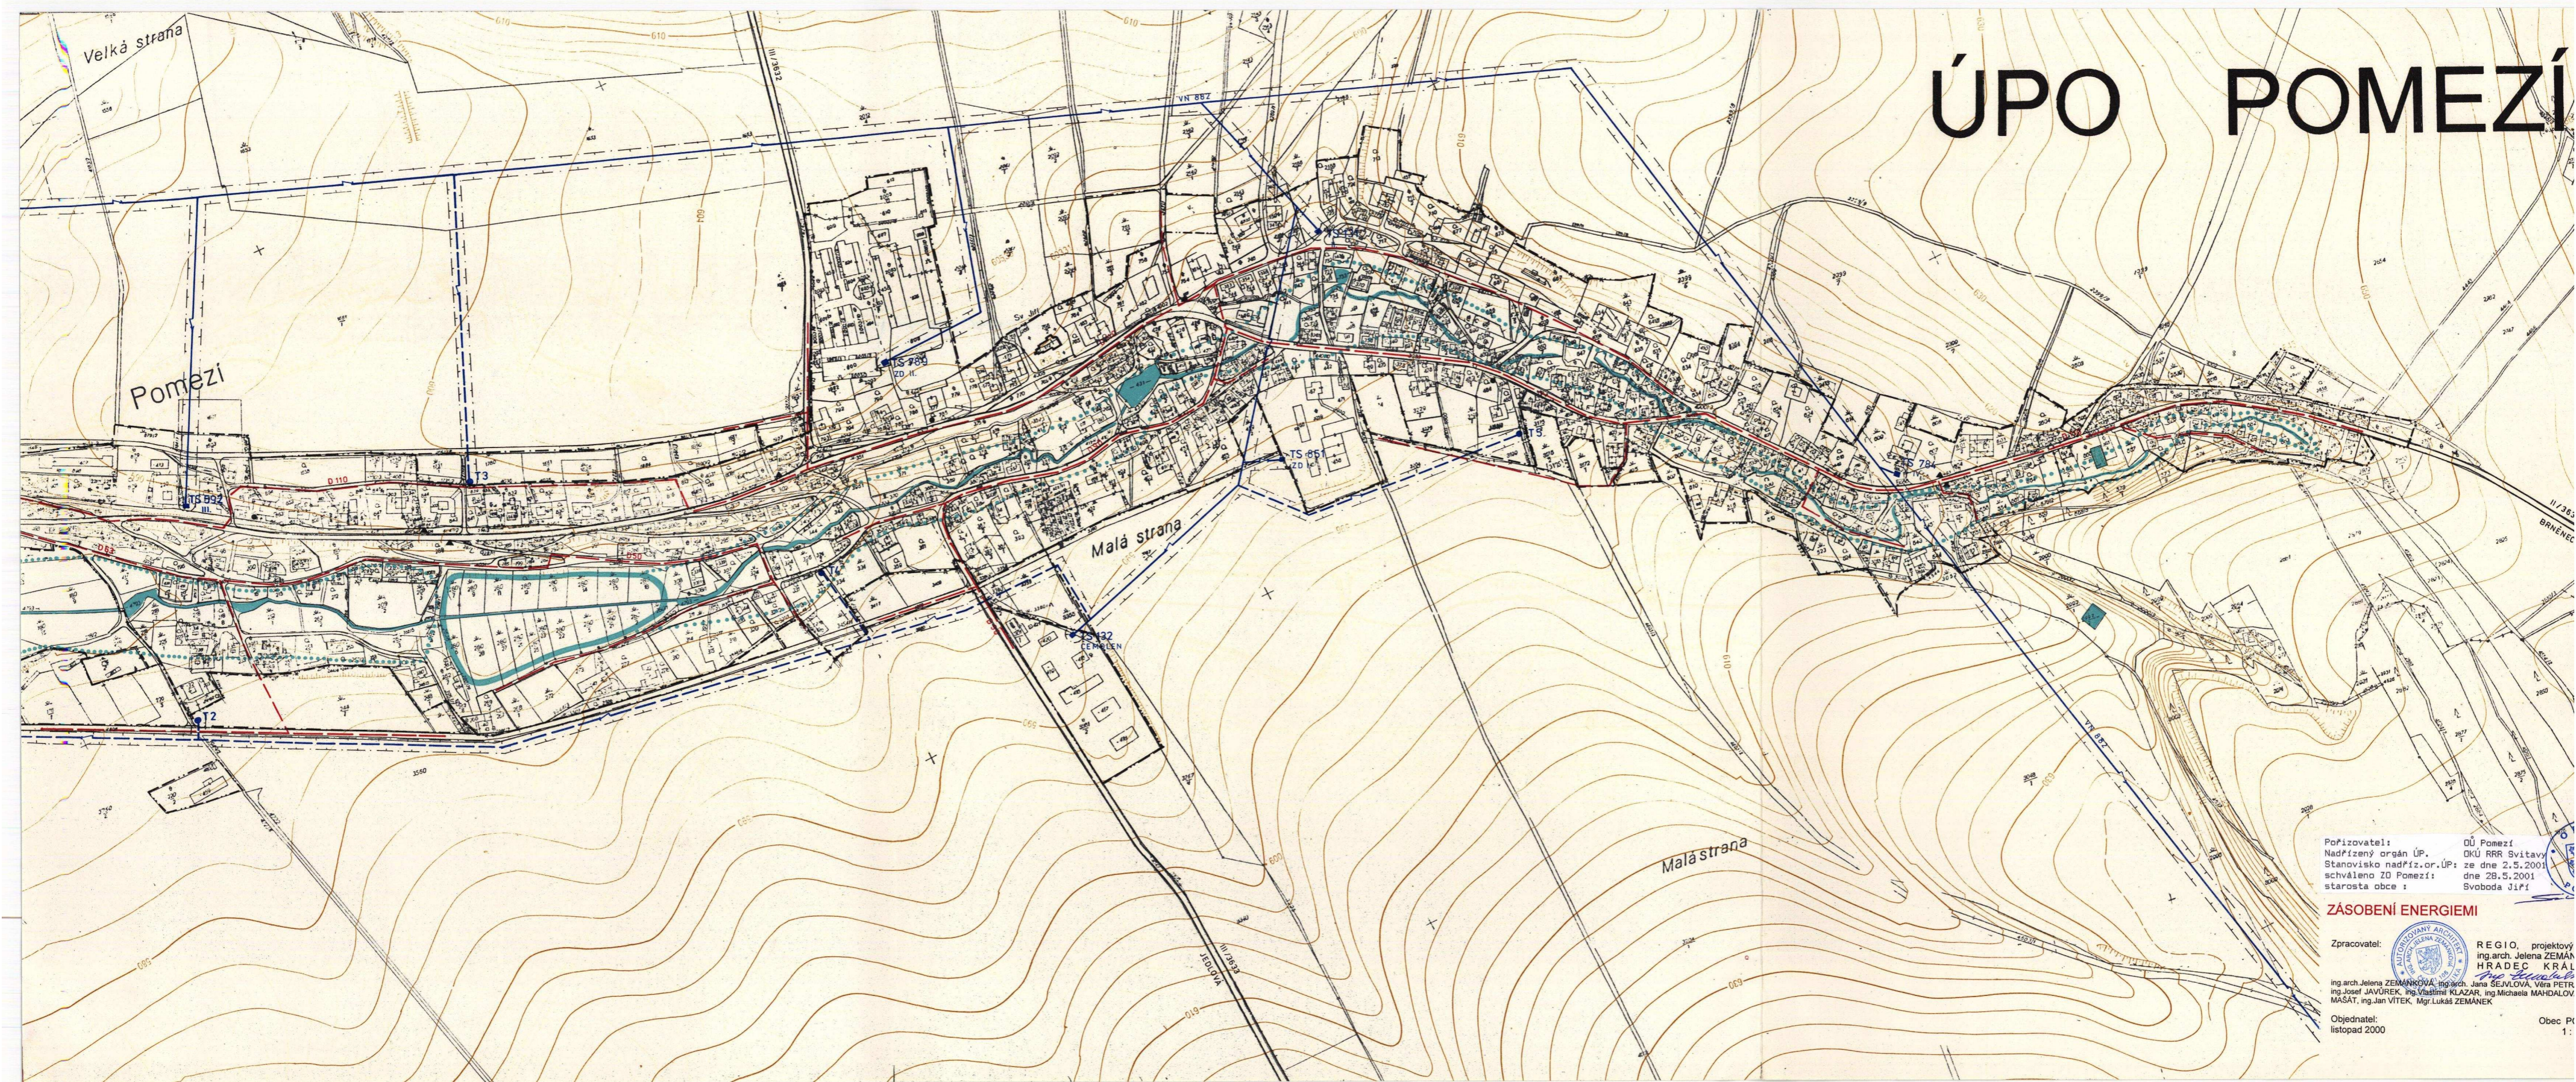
ÚPO POMEZÍ

Velká strana

Pomezí

Malá strana

Malá strana

TS 780

TS 85

TS 784

TS 892

T3

T2

T4

32

VN 887

BRNĚNEC

Pořizovatel: OÚ Pomezí
Nadřízený orgán ÚP. OKÚ RRR Svitavy
Stanovisko nadříz.or.ÚP: ze dne 2.5.2001
schváleno ZO Pomezí: dne 28.5.2001
starosta obce : Svoboda Jiří

ZÁSOBENÍ ENERGIEMI

Zpracovatel: REGIO, projektový
ing.arch. Jelena ZEMÁN
HRADEC KRÁL

ing.arch.Jelena ZEMÁNKOVÁ, ing.arch. Jana ŠEJVLOVÁ, Věra PETR, ing.Josef JAVŮREK, ing.Vlastimil KLAZAR, ing.Michaela MAHDALOV, MAŠAT, ing.Jan VÍTEK, Mgr.Lukáš ZEMÁNEK

Objednatel: Obec P
listopad 2000